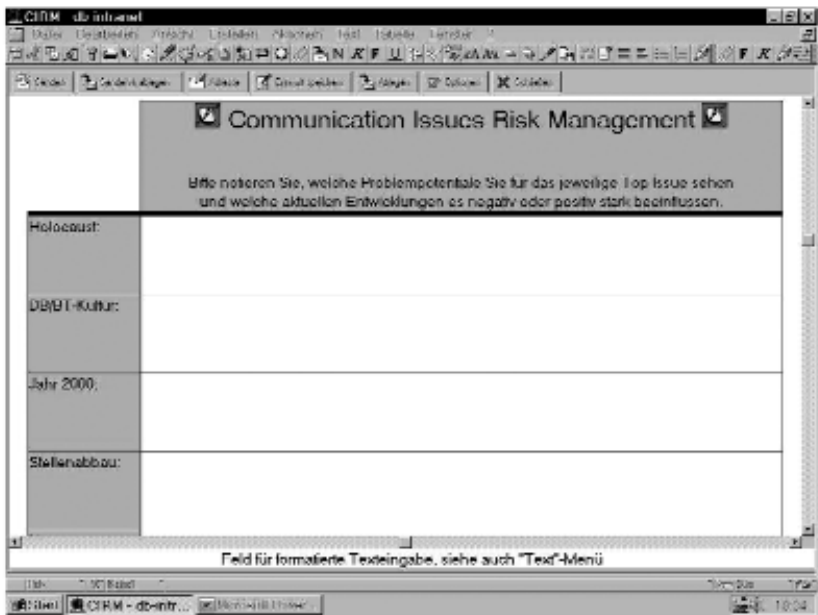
CIRM - db intranet
Datei Bearbeiten Ansicht Einfügen Aktionen Text Tabelle Fenster ?

Senden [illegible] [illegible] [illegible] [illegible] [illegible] Schließen

Communication Issues Risk Management

Bitte notieren Sie, welche Problempotentiale Sie für das jeweilige Top Issue sehen und welche aktuellen Entwicklungen es negativ oder positiv stark beeinflussen.

| | |
|---|---|
| Holocaust: | |
| DB/BT-Kultur: | |
| Jahr 2000: | |
| Stellenabbau: | |

Feld für formatierte Texteingabe, siehe auch "Text"-Menü

Start CIRM - db-intr... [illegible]
18:04